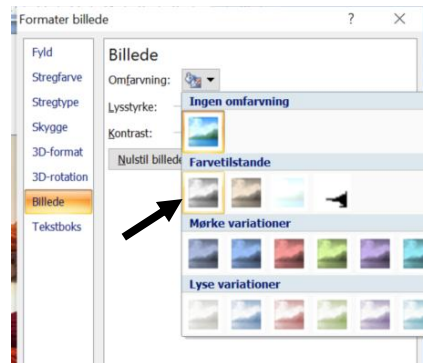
Formater billede

?

Fyld
Stregfarve
Stregtype
Skygge
3D-format
3D-rotation
Billede
Tekstboks

Billede
Omfarvning:
Lysstyrke:
Kontrast:
Nulstil billede

Ingen omfarvning
Farvetilstande
Mørke variationer
Lyse variationer